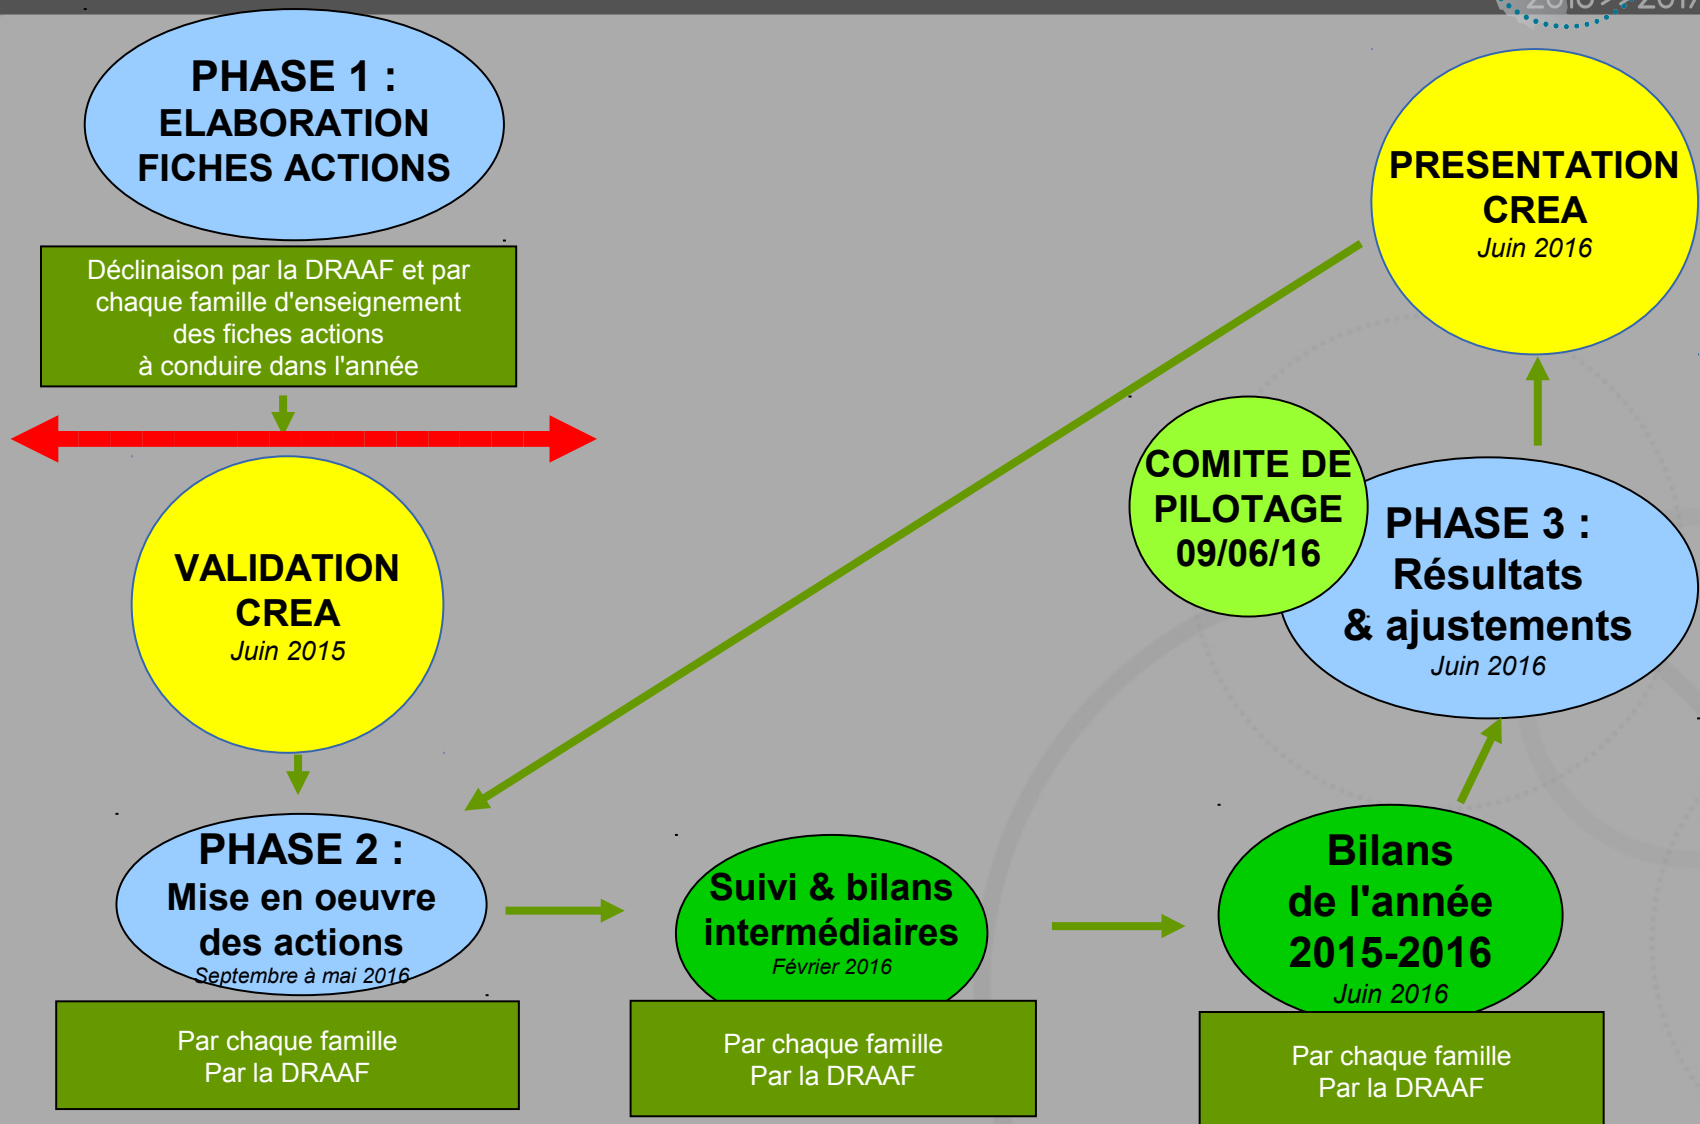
PHASE 1 :
ELABORATION
FICHES ACTIONS

Déclinaison par la DRAAF et par chaque famille d'enseignement des fiches actions à conduire dans l'année

VALIDATION
CREA
Juin 2015

PHASE 2 :
Mise en oeuvre des actions
Septembre à mai 2016

Par chaque famille
Par la DRAAF

Suivi & bilans intermédiaires
Février 2016

Par chaque famille
Par la DRAAF

Bilans
de l'année
2015-2016
Juin 2016

Par chaque famille
Par la DRAAF

COMITE DE
PILOTAGE
09/06/16

PHASE 3 :
Résultats
& ajustements
Juin 2016

PRESENTATION
CREA
Juin 2016